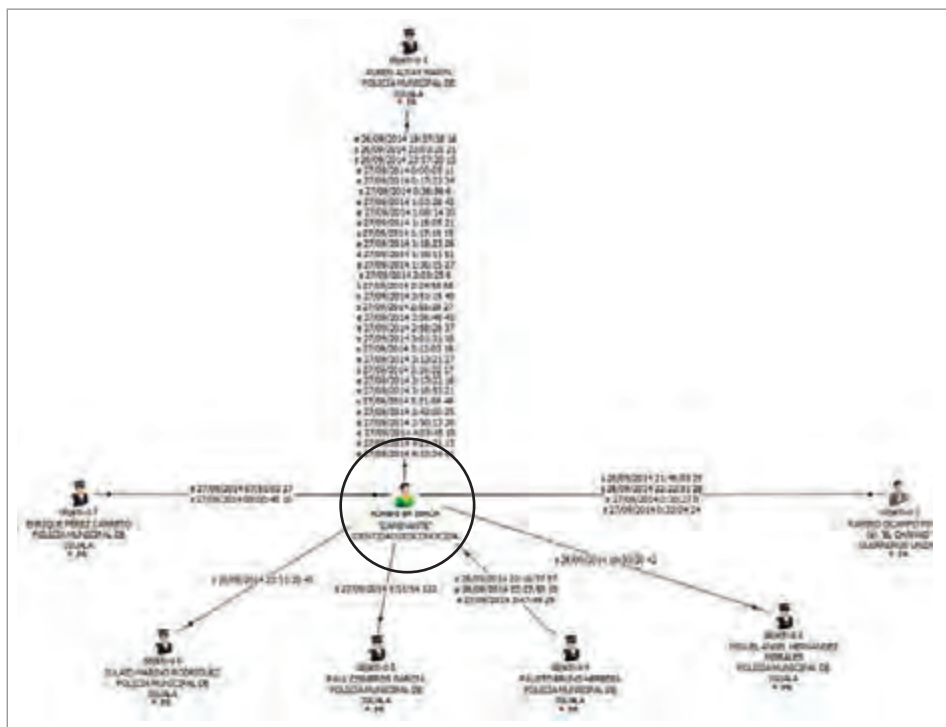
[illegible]
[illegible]
POLICIA MUNICIPAL DE
IGUALA

26/09/2014 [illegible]
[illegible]

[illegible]
ENRIQUE PÉREZ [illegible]
POLICIA MUNICIPAL DE
IGUALA

27/09/2014 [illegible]
27/09/2014 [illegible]

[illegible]
"CAPARAZÓN"
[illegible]

26/09/2014 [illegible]
26/09/2014 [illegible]
27/09/2014 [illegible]
27/09/2014 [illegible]

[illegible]
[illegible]
DE "EL CHUCKY"
GUERREROS UNIDOS

26/09/2014 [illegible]

27/09/2014 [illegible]

26/09/2014 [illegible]
26/09/2014 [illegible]
27/09/2014 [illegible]

26/09/2014 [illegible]

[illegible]
POLICIA MUNICIPAL DE
IGUALA

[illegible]
RAUL CISNEROS GARCÍA
POLICIA MUNICIPAL DE
IGUALA

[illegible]
POLICIA MUNICIPAL DE
IGUALA

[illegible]
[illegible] HERNÁNDEZ
MORALES
POLICIA MUNICIPAL DE
IGUALA